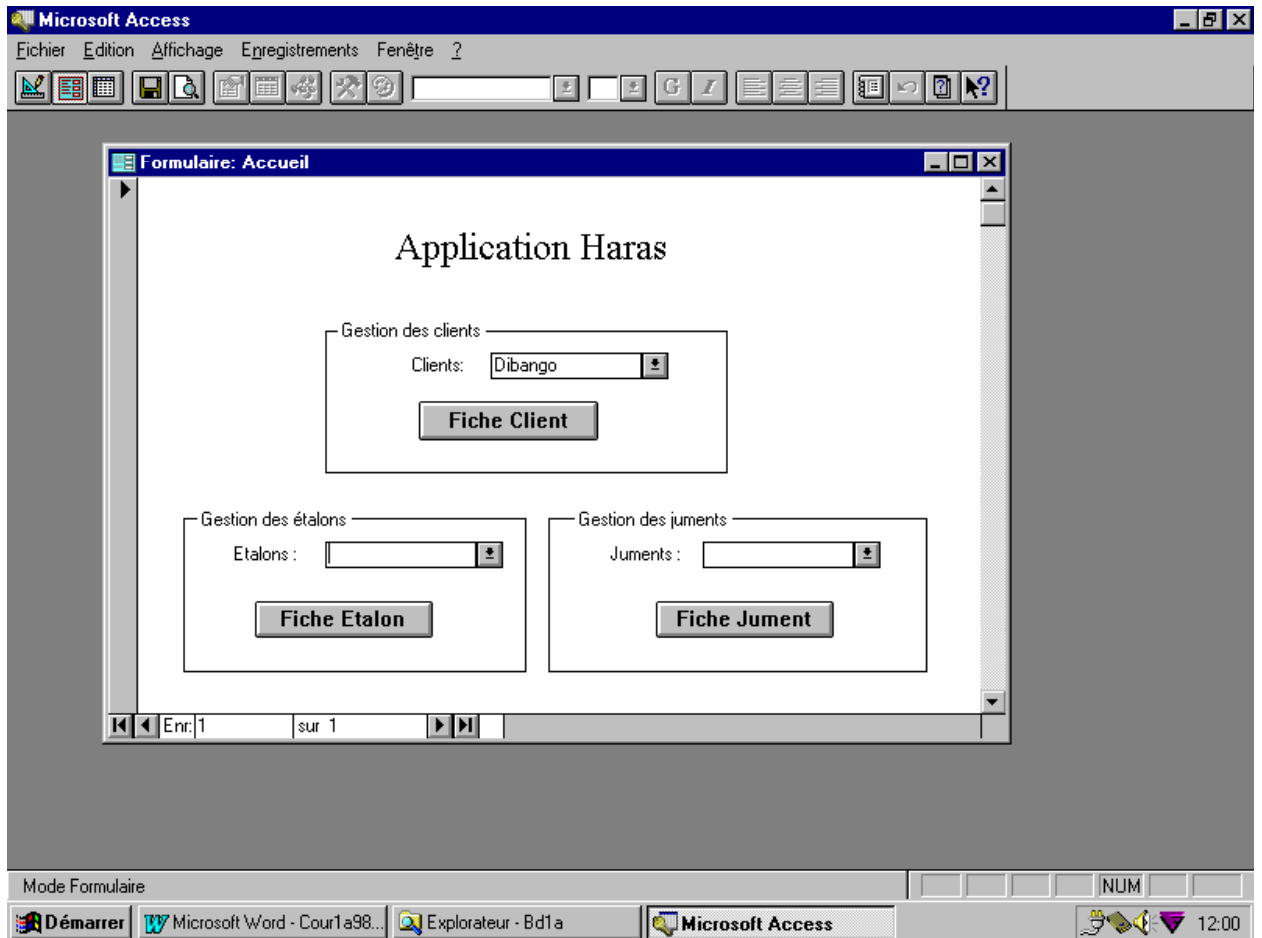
Microsoft Access

Fichier Edition Affichage Enregistrements Fenêtre ?

G I

Formulaire: Accueil

Application Haras

Gestion des clients

Clients: Dibango

Fiche Client

Gestion des étalons

Etalons :

Fiche Etalon

Gestion des juments

Juments :

Fiche Jument

Enr: 1 sur 1

Mode Formulaire

NUM

Démarrer Microsoft Word - Cour1a98... Explorateur - Bd1a Microsoft Access 12:00